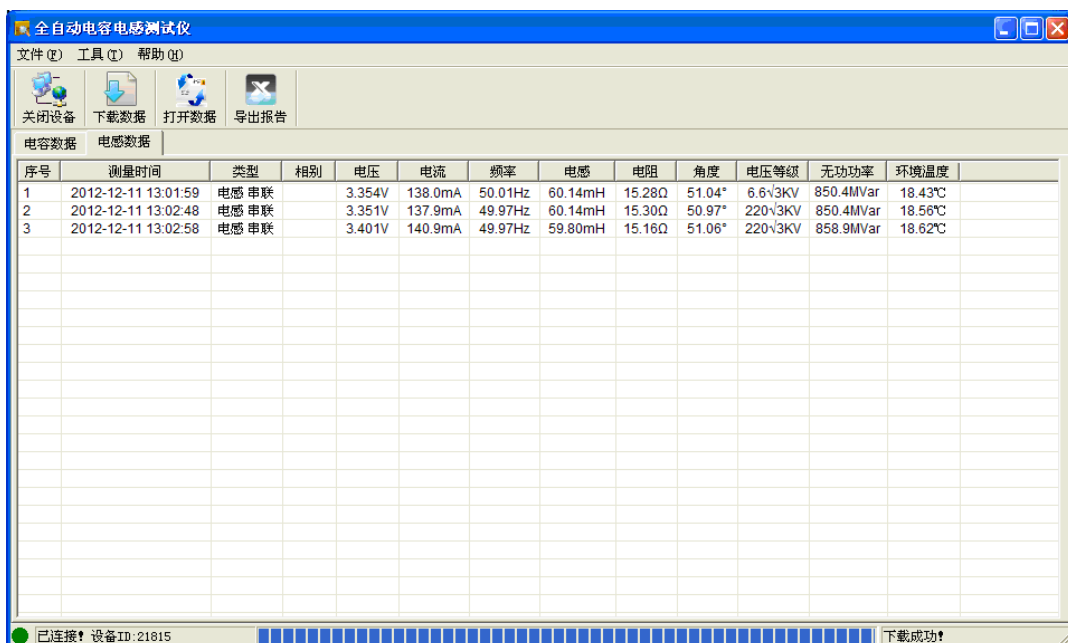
全自动电容电感测试仪

文件(F) 工具(T) 帮助(H)

关闭设备 下载数据 打开数据 导出报告

电容数据 电感数据

| 序号 | 测量时间 | 类型 | 相别 | 电压 | 电流 | 频率 | 电感 | 电阻 | 角度 | 电压等级 | 无功功率 | 环境温度 |
|---|---|---|---|---|---|---|---|---|---|---|---|---|
| 1 | 2012-12-11 13:01:59 | 电感 串联 | | 3.354V | 138.0mA | 50.01Hz | 60.14mH | 15.28Ω | 51.04° | 6.6√3KV | 850.4MVar | 18.43℃ |
| 2 | 2012-12-11 13:02:48 | 电感 串联 | | 3.351V | 137.9mA | 49.97Hz | 60.14mH | 15.30Ω | 50.97° | 220√3KV | 850.4MVar | 18.56℃ |
| 3 | 2012-12-11 13:02:58 | 电感 串联 | | 3.401V | 140.9mA | 49.97Hz | 59.80mH | 15.16Ω | 51.06° | 220√3KV | 858.9MVar | 18.62℃ |

已连接! 设备ID:21815 下载成功!